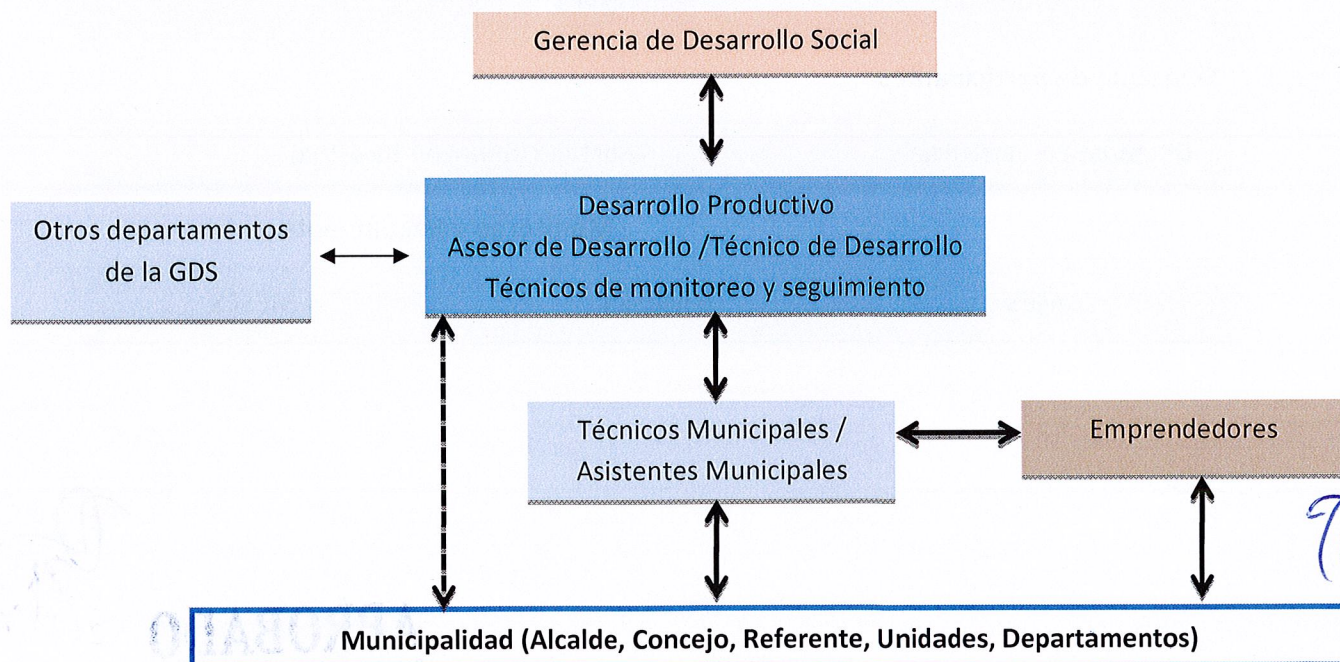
Gerencia de Desarrollo Social

Otros departamentos de la GDS

Desarrollo Productivo
Asesor de Desarrollo /Técnico de Desarrollo
Técnicos de monitoreo y seguimiento

Técnicos Municipales / Asistentes Municipales

Emprendedores

Municipalidad (Alcalde, Concejo, Referente, Unidades, Departamentos)